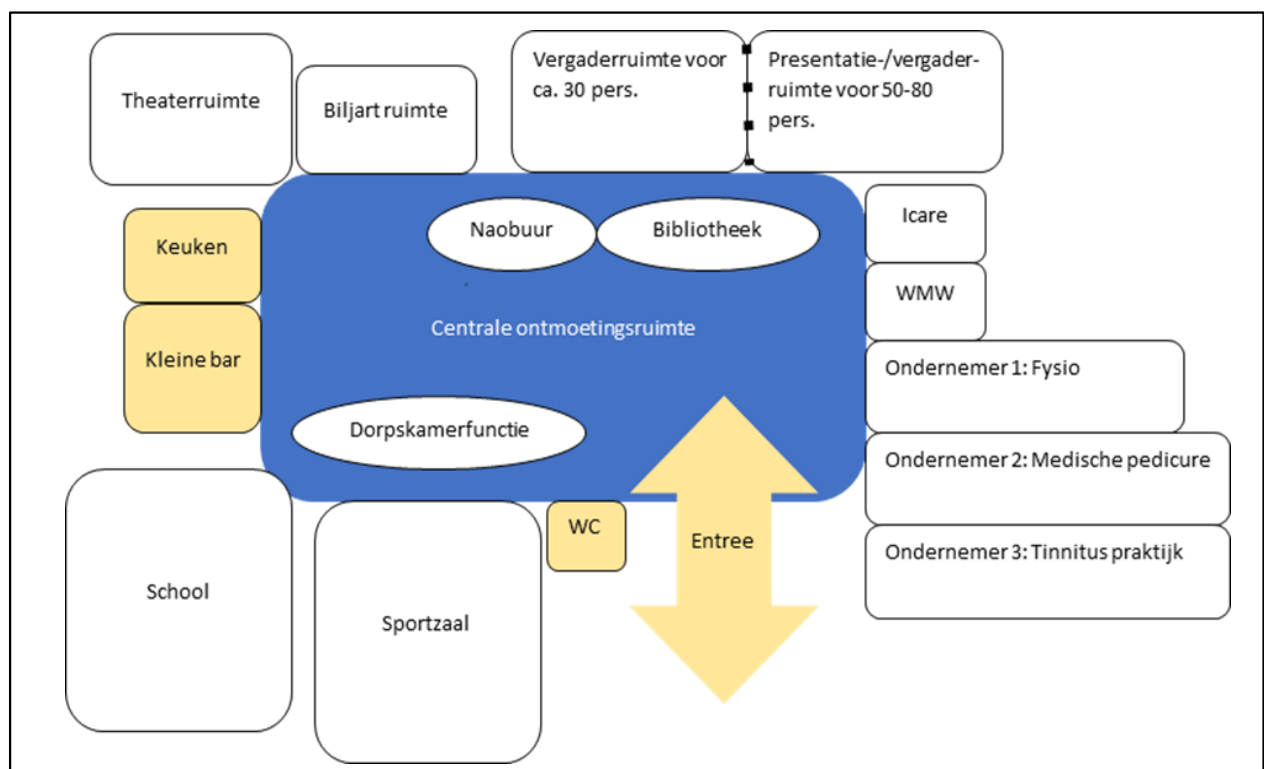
Theaterruimte

Biljart ruimte

Vergaderruimte voor ca. 30 pers.

Presentatie-/vergader-ruimte voor 50-80 pers.

Keuken

Naobuur

Bibliotheek

Icare

WMW

Centrale ontmoetingsruimte

Kleine bar

Ondernemer 1: Fysio

Dorpskamerfunctie

Ondernemer 2: Medische pedicure

WC

Entree

Ondernemer 3: Tinnitus praktijk

School

Sportzaal